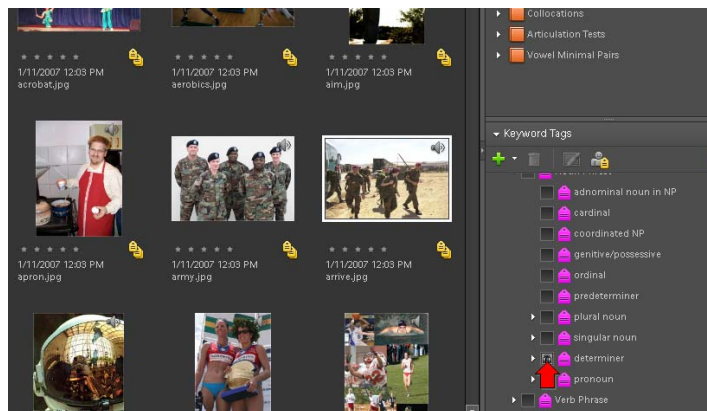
1/11/2007 12:03 PM
acrobat.jpg

1/11/2007 12:03 PM
aerobics.jpg

1/11/2007 12:03 PM
aim.jpg

1/11/2007 12:03 PM
apron.jpg

1/11/2007 12:03 PM
army.jpg

1/11/2007 12:03 PM
arrive.jpg

Collocations
Articulation Tests
Vowel Minimal Pairs

Keyword Tags

adnominal noun in NP
cardinal
coordinated NP
genitive/possessive
ordinal
predeterminer
plural noun
singular noun
determiner
pronoun
Verb Phrase